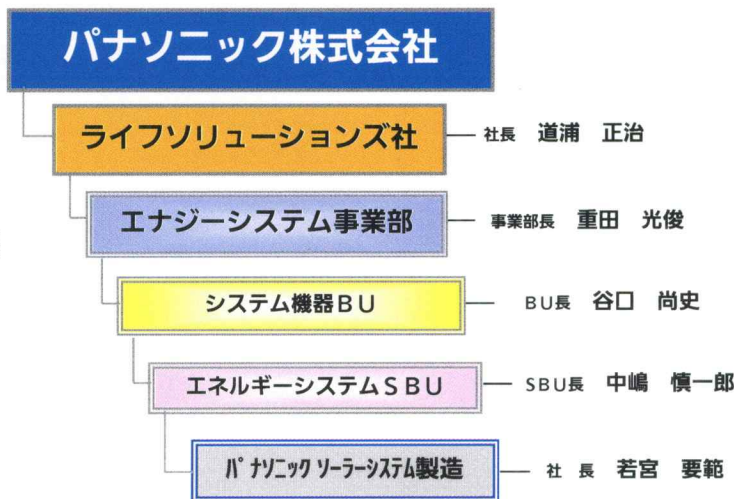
パナソニック株式会社

ライフソリューションズ社 社長 道浦 正治

エナジーシステム事業部 事業部長 重田 光俊

システム機器BU BU長 谷口 尚史

エネルギーシステムSBU SBU長 中嶋 慎一郎

パナソニックソーラーシステム製造 社長 若宮 要範